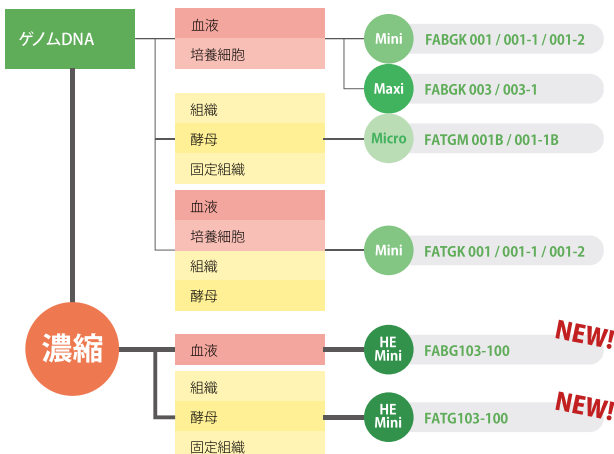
ゲノムDNA

血液
培養細胞

Mini FABGK 001 / 001-1 / 001-2

Maxi FABGK 003 / 003-1

組織
酵母
固定組織

Micro FATGM 001B / 001-1B

血液
培養細胞
組織
酵母

Mini FATGK 001 / 001-1 / 001-2

濃縮

血液

HE Mini FABG103-100 NEW!

組織
酵母
固定組織

HE Mini FATG103-100 NEW!